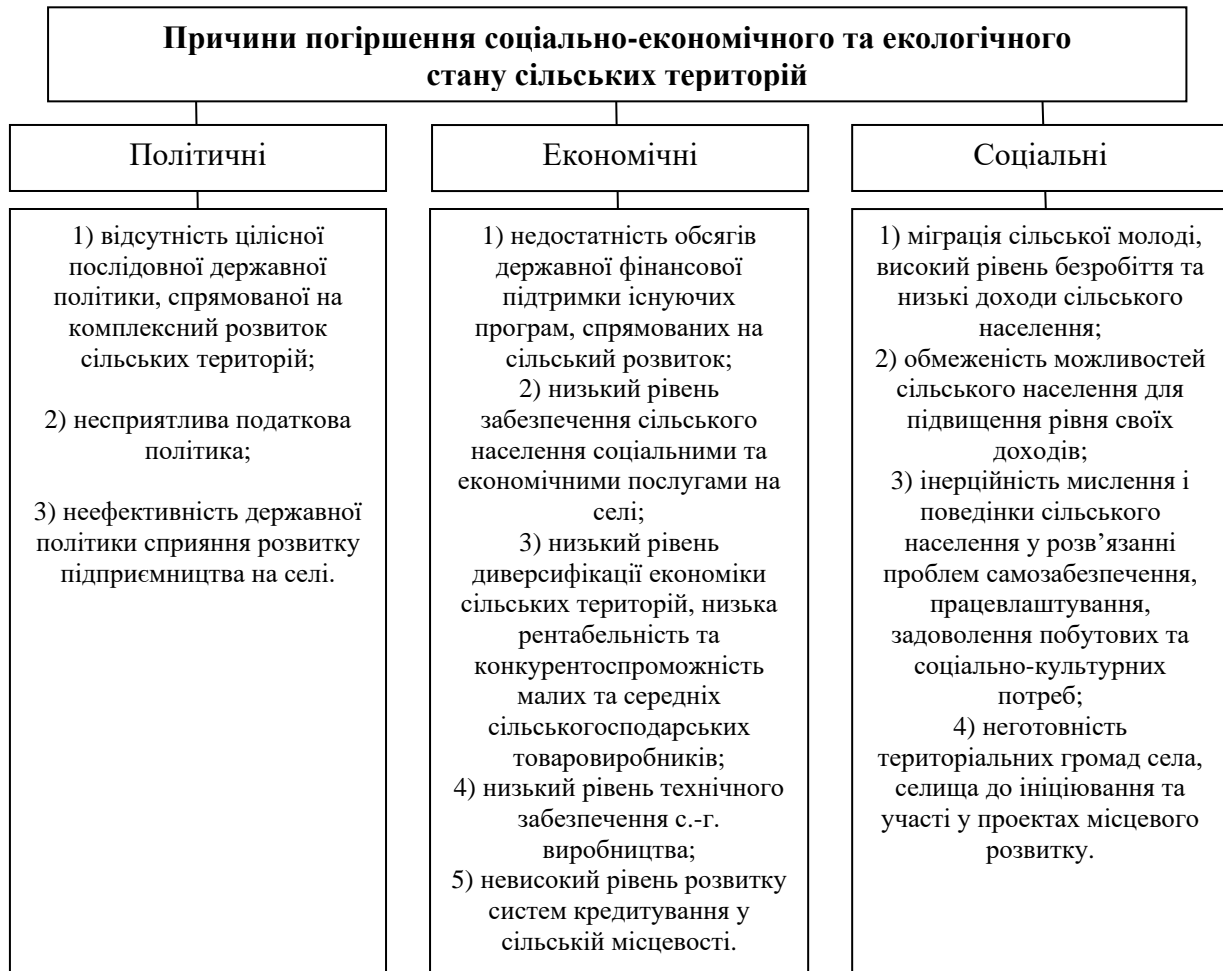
Причини погіршення соціально-економічного та екологічного стану сільських територій

Політичні

1) відсутність цілісної послідовної державної політики, спрямованої на комплексний розвиток сільських територій;

2) несприятлива податкова політика;

3) неефективність державної політики сприяння розвитку підприємництва на селі.

Економічні

1) недостатність обсягів державної фінансової підтримки існуючих програм, спрямованих на сільський розвиток;
2) низький рівень забезпечення сільського населення соціальними та економічними послугами на селі;
3) низький рівень диверсифікації економіки сільських територій, низька рентабельність та конкурентоспроможність малих та середніх сільськогосподарських товаровиробників;
4) низький рівень технічного забезпечення с.-г. виробництва;
5) невисокий рівень розвитку систем кредитування у сільській місцевості.

Соціальні

1) міграція сільської молоді, високий рівень безробіття та низькі доходи сільського населення;
2) обмеженість можливостей сільського населення для підвищення рівня своїх доходів;
3) інерційність мислення і поведінки сільського населення у розв’язанні проблем самозабезпечення, працевлаштування, задоволення побутових та соціально-культурних потреб;
4) неготовність територіальних громад села, селища до ініціювання та участі у проектах місцевого розвитку.